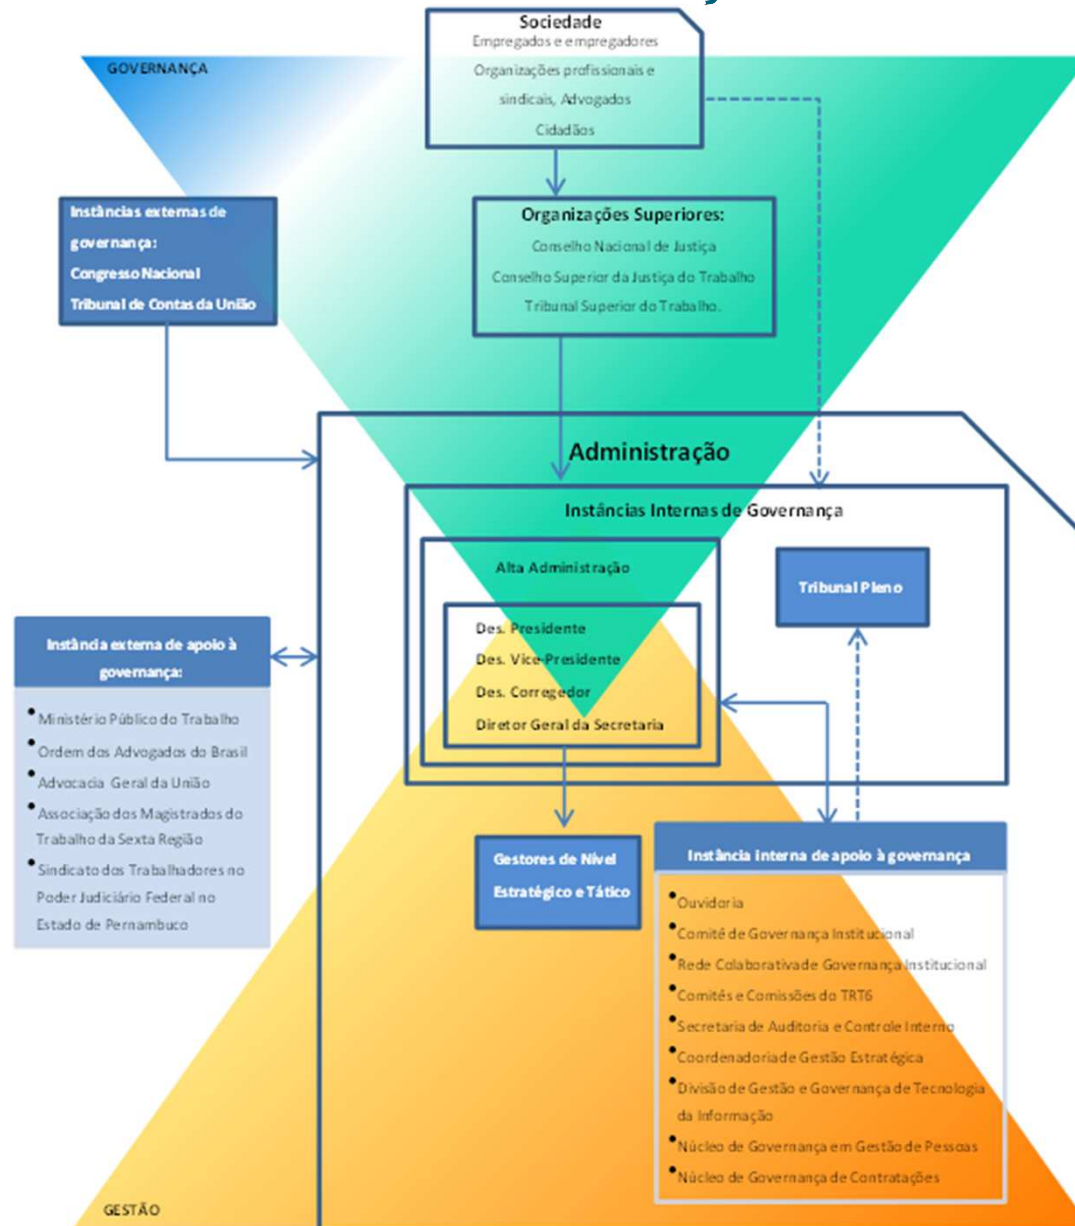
Sociedade
Empregados e empregadores
Organizações profissionais e sindicais, Advogados
Cidadãos

GOVERNANÇA

Instâncias externas de governança:
Congresso Nacional
Tribunal de Contas da União

Organizações Superiores:
Conselho Nacional de Justiça
Conselho Superior da Justiça do Trabalho
Tribunal Superior do Trabalho.

Administração

Instâncias Internas de Governança

Alta Administração

Des. Presidente
Des. Vice-Presidente
Des. Corregedor
Diretor Geral da Secretaria

Tribunal Pleno

Instância externa de apoio à governança:
• Ministério Público do Trabalho
• Ordem dos Advogados do Brasil
• Advocacia Geral da União
• Associação dos Magistrados do Trabalho da Sexta Região
• Sindicato dos Trabalhadores no Poder Judiciário Federal no Estado de Pernambuco

Gestores de Nível Estratégico e Tático

Instância interna de apoio à governança
• Ouvidoria
• Comitê de Governança Institucional
• Rede Colaborativa de Governança Institucional
• Comitês e Comissões do TRT6
• Secretaria de Auditoria e Controle Interno
• Coordenadoria de Gestão Estratégica
• Divisão de Gestão e Governança de Tecnologia da Informação
• Núcleo de Governança em Gestão de Pessoas
• Núcleo de Governança de Contratações

GESTÃO